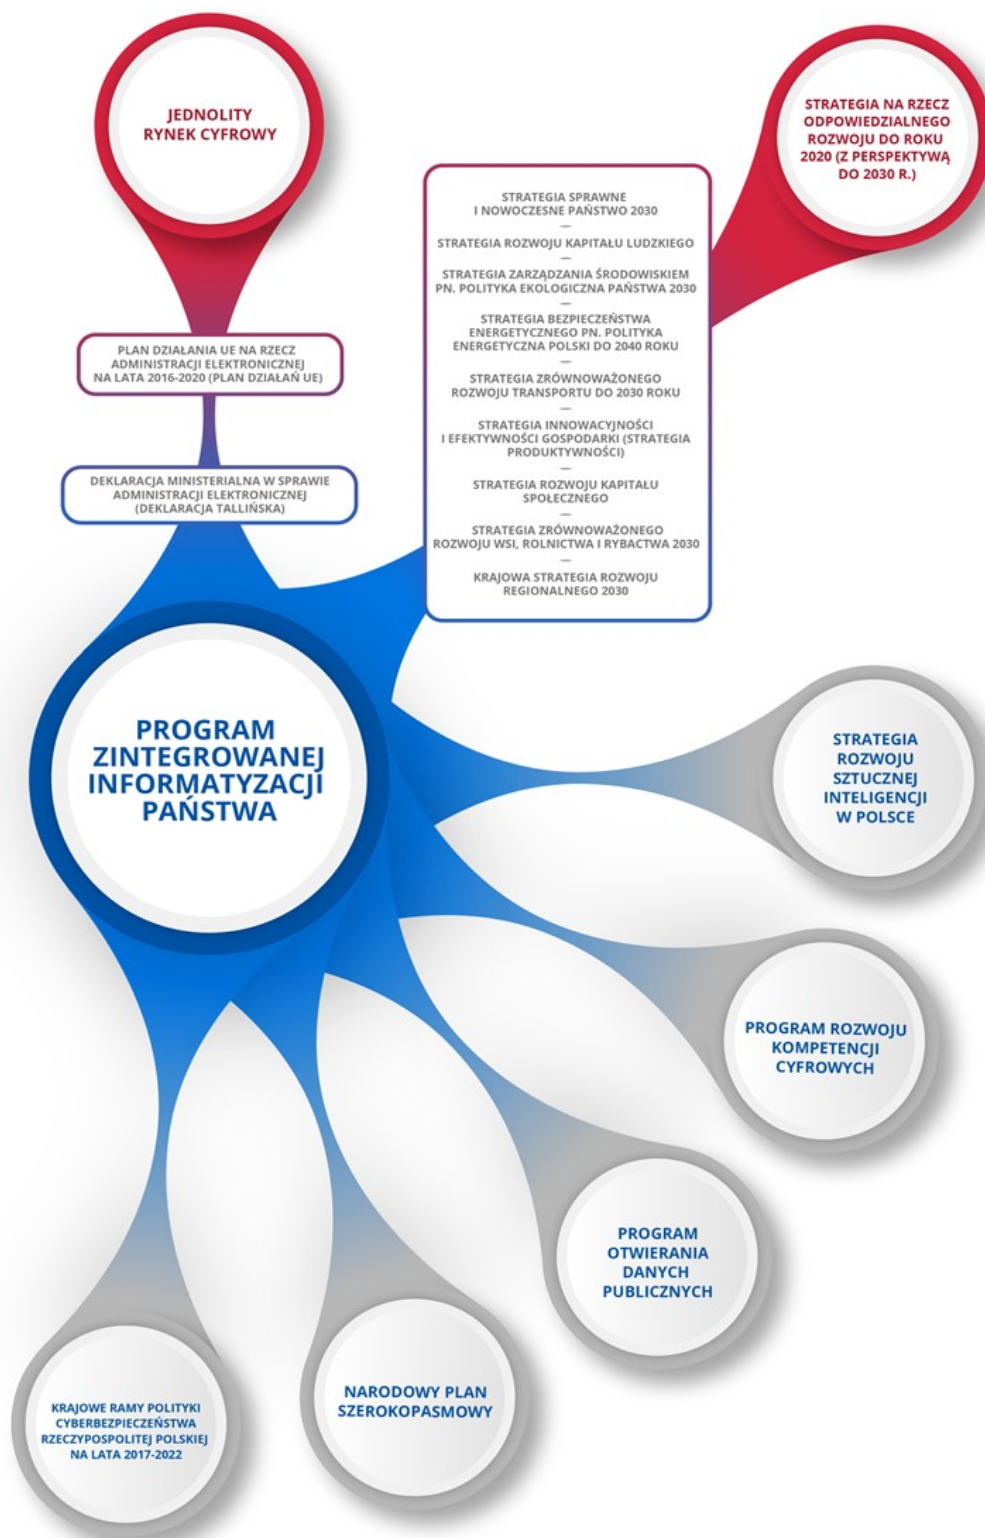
JEDNOLITY RYNEK CYFROWY

STRATEGIA NA RZECZ ODPOWIEDZIALNEGO ROZWOJU DO ROKU 2020 (Z PERSPEKTYWĄ DO 2030 R.)

STRATEGIA SPRAWNE I NOWOCZESNE PAŃSTWO 2030
—
STRATEGIA ROZWOJU KAPITAŁU LUDZKIEGO
—
STRATEGIA ZARZĄDZANIA ŚRODOWISKIEM PN. POLITYKA EKOLOGICZNA PAŃSTWA 2030
—
STRATEGIA BEZPIECZEŃSTWA ENERGETYCZNEGO PN. POLITYKA ENERGETYCZNA POLSKI DO 2040 ROKU
—
STRATEGIA ZRÓWNOWAŻONEGO ROZWOJU TRANSPORTU DO 2030 ROKU
—
STRATEGIA INNOWACYJNOŚCI I EFEKTYWNOŚCI GOSPODARKI (STRATEGIA PRODUKTYWNOŚCI)
—
STRATEGIA ROZWOJU KAPITAŁU SPOŁECZNEGO
—
STRATEGIA ZRÓWNOWAŻONEGO ROZWOJU WSI, ROLNICTWA I RYBACTWA 2030
—
KRAJOWA STRATEGIA ROZWOJU REGIONALNEGO 2030

PLAN DZIAŁANIA UE NA RZECZ ADMINISTRACJI ELEKTRONICZNEJ NA LATA 2016-2020 (PLAN DZIAŁAŃ UE)

DEKLARACJA MINISTERIALNA W SPRAWIE ADMINISTRACJI ELEKTRONICZNEJ (DEKLARACJA TALLIŃSKA)

PROGRAM ZINTEGROWANEJ INFORMATYZACJI PAŃSTWA

STRATEGIA ROZWOJU SZTUCZNEJ INTELIGENCJI W POLSCE

PROGRAM ROZWOJU KOMPETENCJI CYFROWYCH

PROGRAM OTWIERANIA DANYCH PUBLICZNYCH

NARODOWY PLAN SZEROKOPASMOWY

KRAJOWE RAMY POLITYKI CYBERBEZPIECZEŃSTWA RZECZYPOSPOLITEJ POLSKIEJ NA LATA 2017-2022